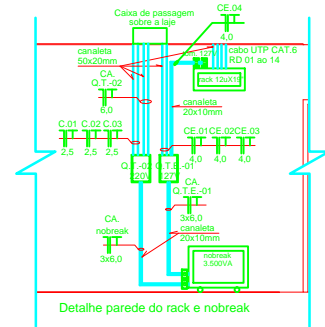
Caixa de passagem sobre a laje

CE.04
4,0

canaleta 50x20mm

cabo UTP CAT.6 RD 01 ao 14

rack 12ux15

CA. Q.T.-02
6,0

canaleta 20x10mm

C.01 C.02 C.03
2,5 2,5 2,5

CE.01 CE.02 CE.03
4,0 4,0 4,0

Q.T.-02 220V

Q.T.E.-01 127V

CA. Q.T.E.-01
3x6,0

canaleta 20x10mm

CA. nobreak
3x6,0

nobreak 3.500VA

Detalhe parede do rack e nobreak